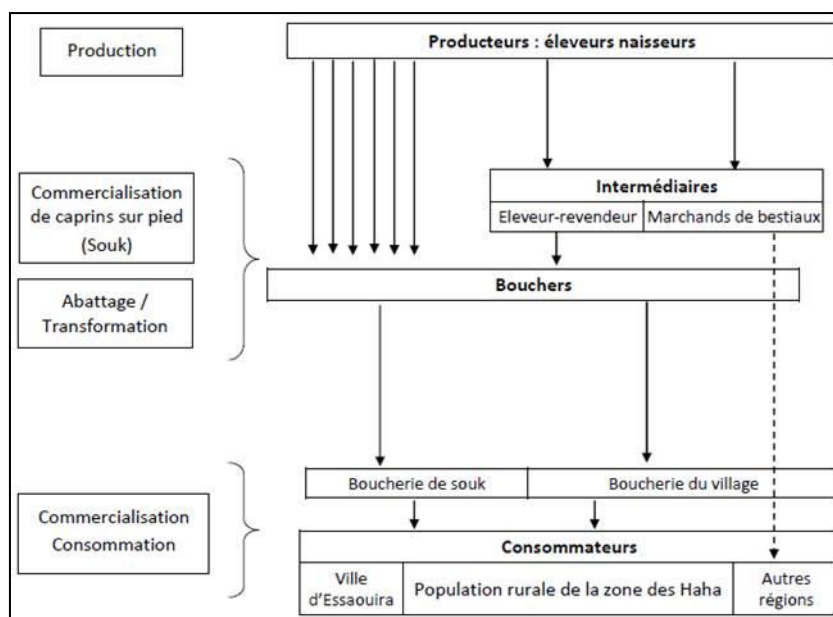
Production

Producteurs : éleveurs naisseurs

Commercialisation de caprins sur pied (Souk)

Intermédiaires

Eleveur-revendeur

Marchands de bestiaux

Abattage / Transformation

Bouchers

Commercialisation Consommation

Boucherie de souk

Boucherie du village

Consommateurs

Ville d'Essaouira

Population rurale de la zone des Haha

Autres régions